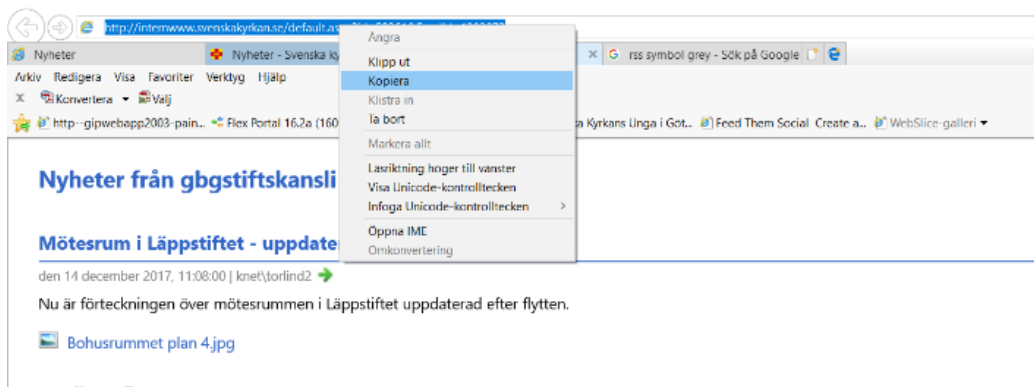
http://internwww.svenskakyrkan.se/default.as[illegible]

Nyheter
Nyheter - Svenska ky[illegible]
rss symbol grey - Sök på Google

Arkiv Redigera Visa Favoriter Verktyg Hjälp
Konvertera Välj
http--gipwebapp2003-pain... Flex Portal 16.2a (160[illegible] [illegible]a Kyrkans Unga i Göt... Feed Them Social Create a... WebSlice-galleri

Ångra
Klipp ut
Kopiera
Klistra in
Ta bort
Markera allt
Läsriktning höger till vänster
Visa Unicode-kontrolltecken
Infoga Unicode-kontrolltecken
Öppna IME
Omkonvertering

Nyheter från gbgstiftskansli

Mötesrum i Läppstiftet - uppdater

den 14 december 2017, 11:08:00 | knet\torlind2

Nu är förteckningen över mötesrummen i Läppstiftet uppdaterad efter flytten.

Bohusrummet plan 4.jpg